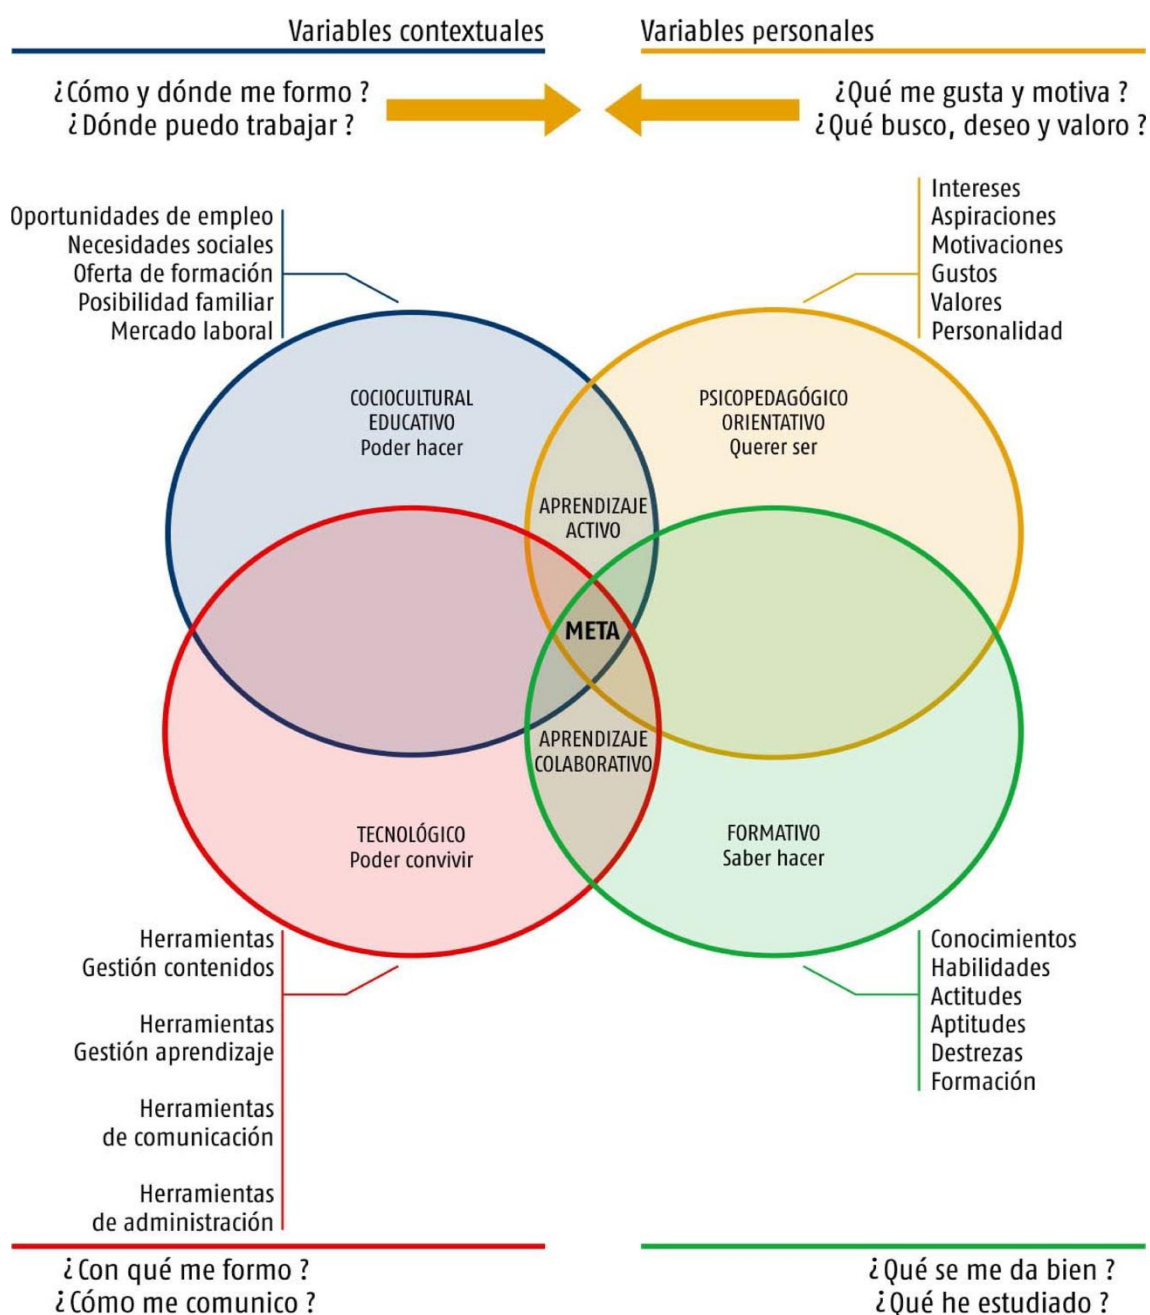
Variables contextuales

Variables personales

¿Cómo y dónde me formo ?
¿Dónde puedo trabajar ?

¿Qué me gusta y motiva ?
¿Qué busco, deseo y valoro ?

Oportunidades de empleo
Necesidades sociales
Oferta de formación
Posibilidad familiar
Mercado laboral

Intereses
Aspiraciones
Motivaciones
Gustos
Valores
Personalidad

COCIOCULTURAL
EDUCATIVO
Poder hacer

PSICOPEDAGÓGICO
ORIENTATIVO
Querer ser

APRENDIZAJE
ACTIVO

META

APRENDIZAJE
COLABORATIVO

TECNOLÓGICO
Poder convivir

FORMATIVO
Saber hacer

Herramientas
Gestión contenidos

Herramientas
Gestión aprendizaje

Herramientas
de comunicación

Herramientas
de administración

Conocimientos
Habilidades
Actitudes
Aptitudes
Destrezas
Formación

¿Con qué me formo ?
¿Cómo me comunico ?

¿Qué se me da bien ?
¿Qué he estudiado ?